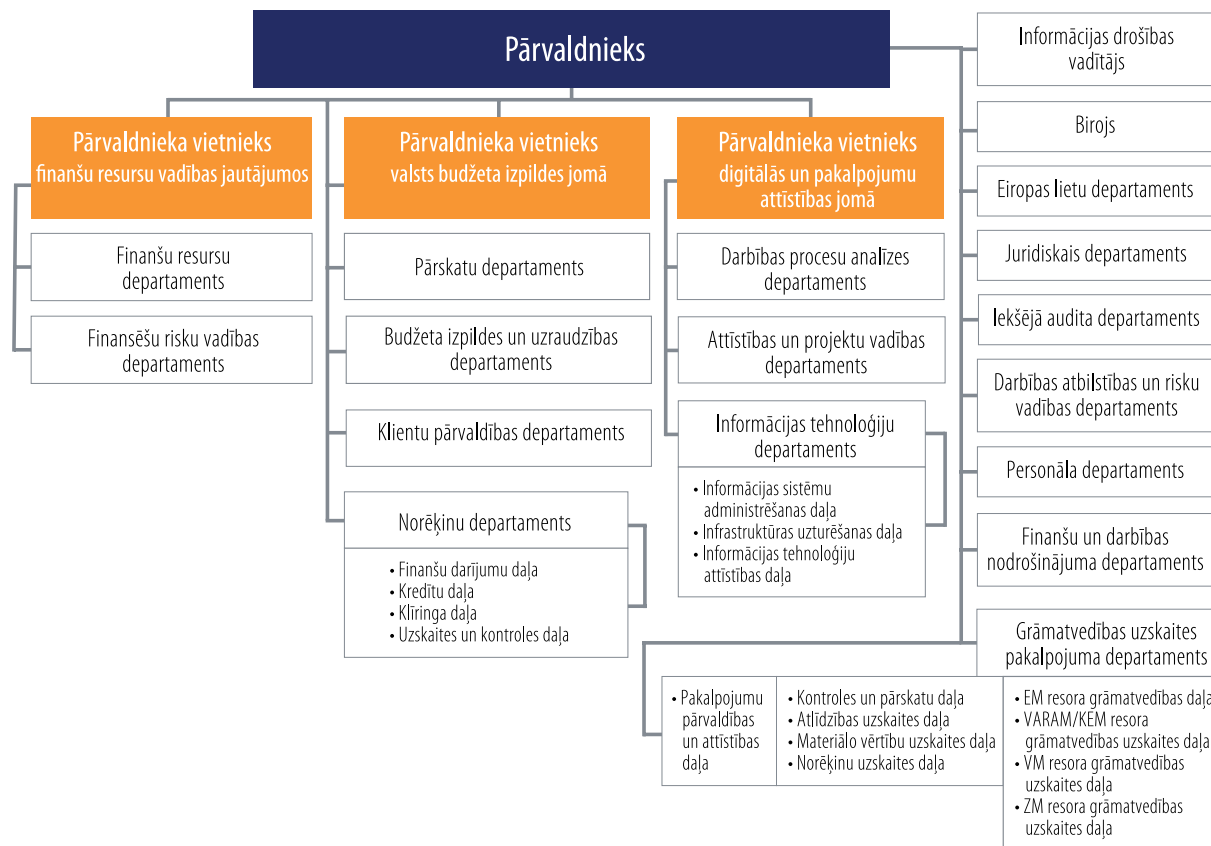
Pārvaldnieks

Pārvaldnieka vietnieks finanšu resursu vadības jautājumos

Finanšu resursu departaments

Finansēšu risku vadības departaments

Pārvaldnieka vietnieks valsts budžeta izpildes jomā

Pārskatu departaments

Budžeta izpildes un uzraudzības departaments

Klientu pārvaldības departaments

Norēķinu departaments
• Finanšu darījumu daļa
• Kredītu daļa
• Klīringa daļa
• Uzskaites un kontroles daļa

Pārvaldnieka vietnieks digitālās un pakalpojumu attīstības jomā

Darbības procesu analīzes departaments

Attīstības un projektu vadības departaments

Informācijas tehnoloģiju departaments
• Informācijas sistēmu administrēšanas daļa
• Infrastruktūras uzturēšanas daļa
• Informācijas tehnoloģiju attīstības daļa

Informācijas drošības vadītājs

Birojs

Eiropas lietu departaments

Juridiskais departaments

Iekšējā audita departaments

Darbības atbilstības un risku vadības departaments

Personāla departaments

Finanšu un darbības nodrošinājuma departaments

Grāmatvedības uzskaites pakalpojuma departaments

• Pakalpojumu pārvaldības un attīstības daļa

• Kontroles un pārskatu daļa
• Atlīdzības uzskaites daļa
• Materiālo vērtību uzskaites daļa
• Norēķinu uzskaites daļa

• EM resora grāmatvedības daļa
• VARAM/KEM resora grāmatvedības uzskaites daļa
• VM resora grāmatvedības uzskaites daļa
• ZM resora grāmatvedības uzskaites daļa